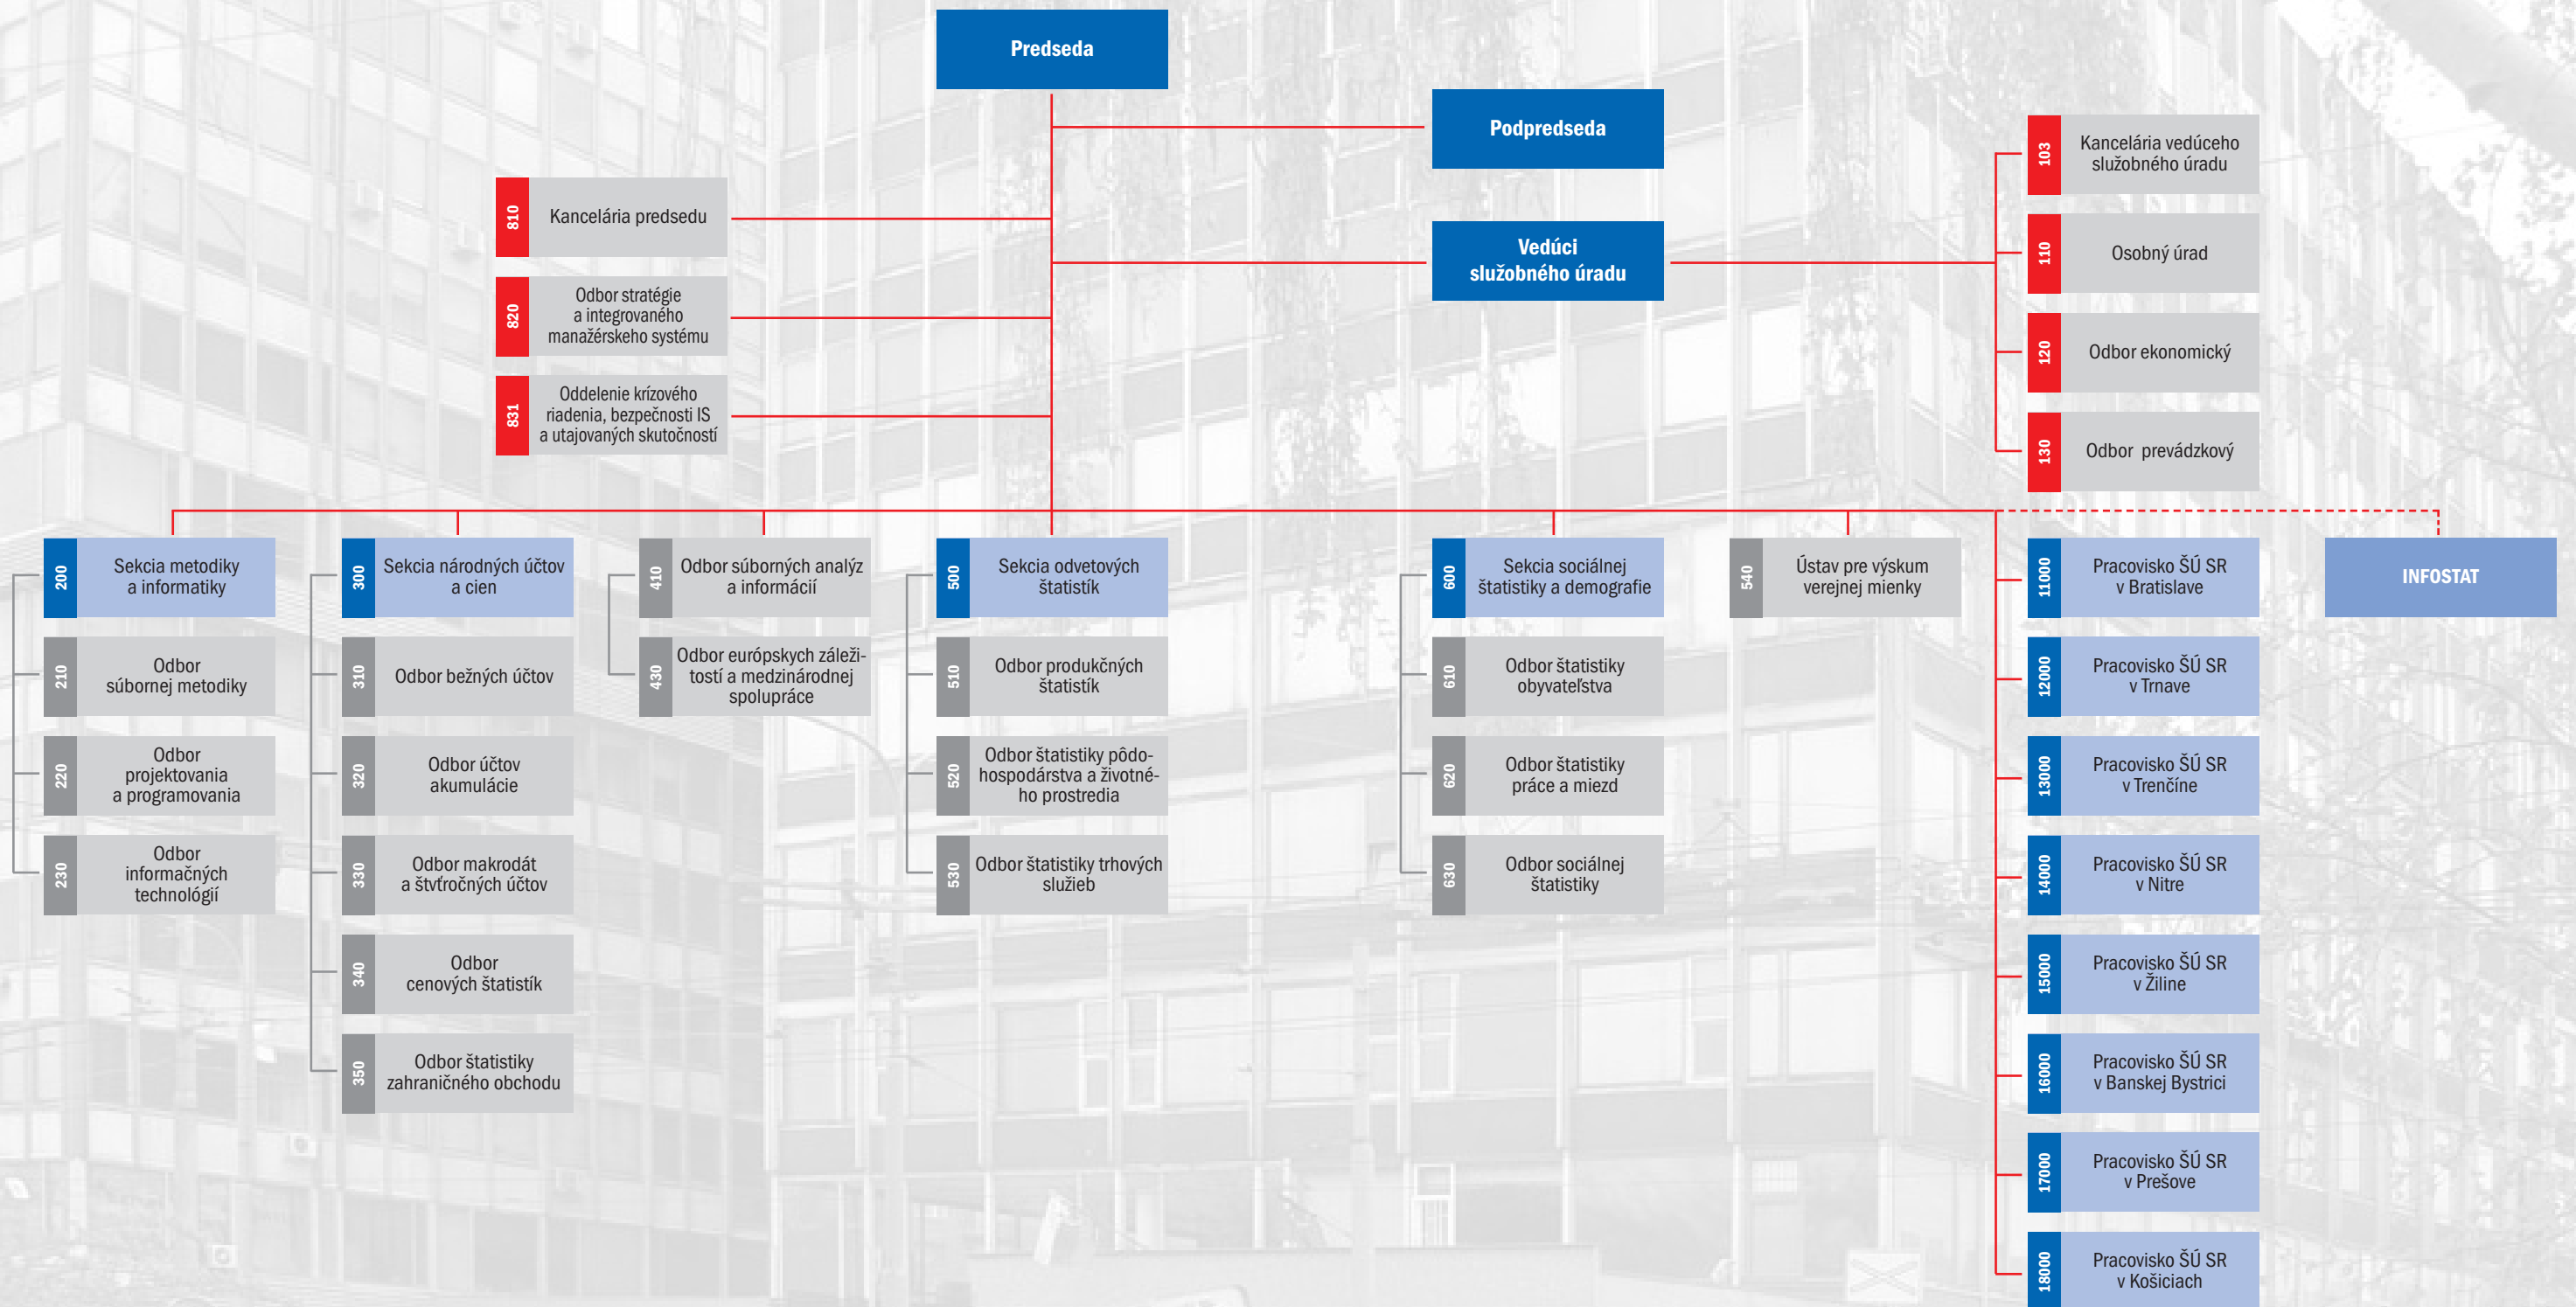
Predseda

Podpredseda

Vedúci služobného úradu

810 Kancelária predsedu

820 Odbor stratégie a integrovaného manažérskeho systému

831 Oddelenie krízového riadenia, bezpečnosti IS a utajovaných skutočností

103 Kancelária vedúceho služobného úradu

110 Osobný úrad

120 Odbor ekonomický

130 Odbor prevádzkový

200 Sekcia metodiky a informatiky

210 Odbor súbornej metodiky

220 Odbor projektovania a programovania

230 Odbor informačných technológií

300 Sekcia národných účtov a cien

310 Odbor bežných účtov

320 Odbor účtov akumulácie

330 Odbor makrodát a štvrťročných účtov

340 Odbor cenových štatistík

350 Odbor štatistiky zahraničného obchodu

410 Odbor súborných analýz a informácií

430 Odbor európskych záležitostí a medzinárodnej spolupráce

500 Sekcia odvetvových štatistík

510 Odbor produkčných štatistík

520 Odbor štatistiky pôdohospodárstva a životného prostredia

530 Odbor štatistiky trhových služieb

600 Sekcia sociálnej štatistiky a demografie

610 Odbor štatistiky obyvateľstva

620 Odbor štatistiky práce a miezd

630 Odbor sociálnej štatistiky

540 Ústav pre výskum verejnej mienky

11000 Pracovisko ŠÚ SR v Bratislave

12000 Pracovisko ŠÚ SR v Trnave

13000 Pracovisko ŠÚ SR v Trenčíne

14000 Pracovisko ŠÚ SR v Nitre

15000 Pracovisko ŠÚ SR v Žiline

16000 Pracovisko ŠÚ SR v Banskej Bystrici

17000 Pracovisko ŠÚ SR v Prešove

18000 Pracovisko ŠÚ SR v Košiciach

INFOSTAT